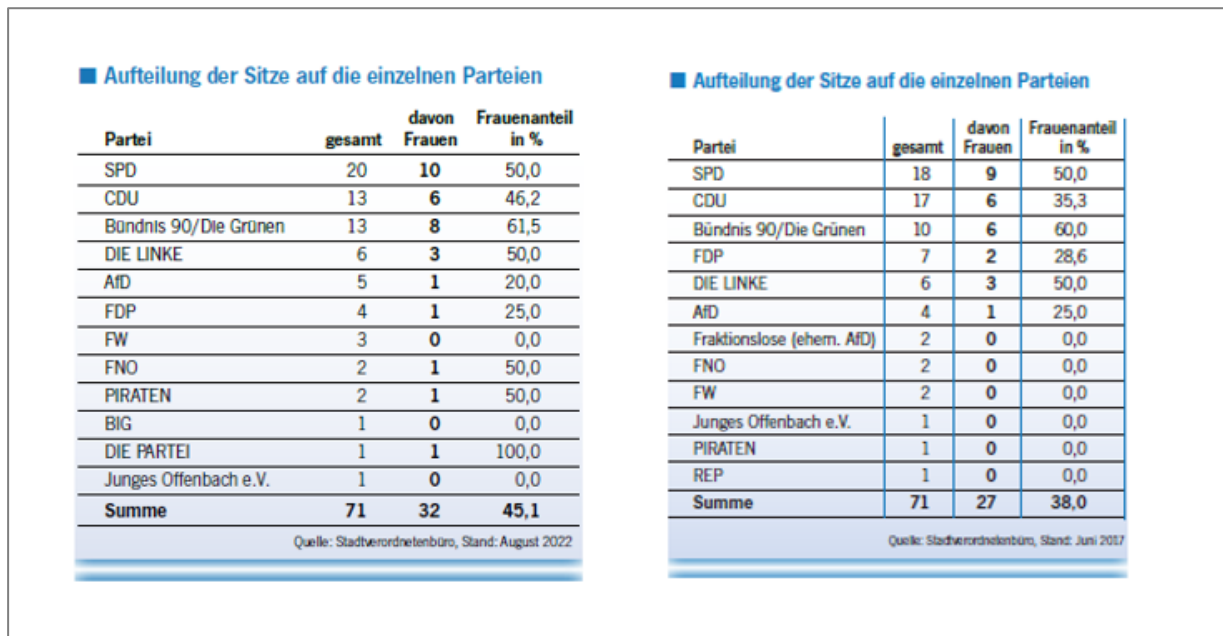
Aufteilung der Sitze auf die einzelnen Parteien

| Partei | gesamt | davon Frauen | Frauenanteil in % |
|---|---|---|---|
| SPD | 20 | 10 | 50,0 |
| CDU | 13 | 6 | 46,2 |
| Bündnis 90/Die Grünen | 13 | 8 | 61,5 |
| DIE LINKE | 6 | 3 | 50,0 |
| AfD | 5 | 1 | 20,0 |
| FDP | 4 | 1 | 25,0 |
| FW | 3 | 0 | 0,0 |
| FNO | 2 | 1 | 50,0 |
| PIRATEN | 2 | 1 | 50,0 |
| BIG | 1 | 0 | 0,0 |
| DIE PARTEI | 1 | 1 | 100,0 |
| Junges Offenbach e.V. | 1 | 0 | 0,0 |
| Summe | 71 | 32 | 45,1 |

Quelle: Stadtverordnetenbüro, Stand: August 2022

Aufteilung der Sitze auf die einzelnen Parteien

| Partei | gesamt | davon Frauen | Frauenanteil in % |
|---|---|---|---|
| SPD | 18 | 9 | 50,0 |
| CDU | 17 | 6 | 35,3 |
| Bündnis 90/Die Grünen | 10 | 6 | 60,0 |
| FDP | 7 | 2 | 28,6 |
| DIE LINKE | 6 | 3 | 50,0 |
| AfD | 4 | 1 | 25,0 |
| Fraktionslose (ehem. AfD) | 2 | 0 | 0,0 |
| FNO | 2 | 0 | 0,0 |
| FW | 2 | 0 | 0,0 |
| Junges Offenbach e.V. | 1 | 0 | 0,0 |
| PIRATEN | 1 | 0 | 0,0 |
| REP | 1 | 0 | 0,0 |
| Summe | 71 | 27 | 38,0 |

Quelle: Stadtverordnetenbüro, Stand: Juni 2017